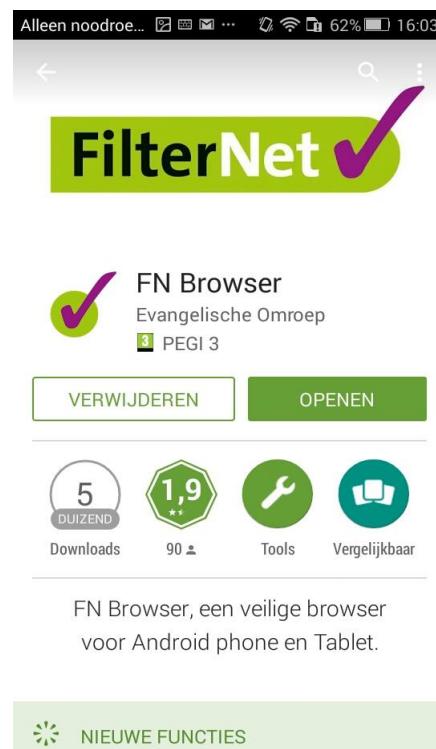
Alleen noodroe... 62% 16:03

FilterNet

FN Browser
Evangelische Omroep
3 PEGI 3

VERWIJDEREN
OPENEN

5
DUIZEND
Downloads

1,9
90

Tools

Vergelijkbaar

FN Browser, een veilige browser voor Android phone en Tablet.

NIEUWE FUNCTIES